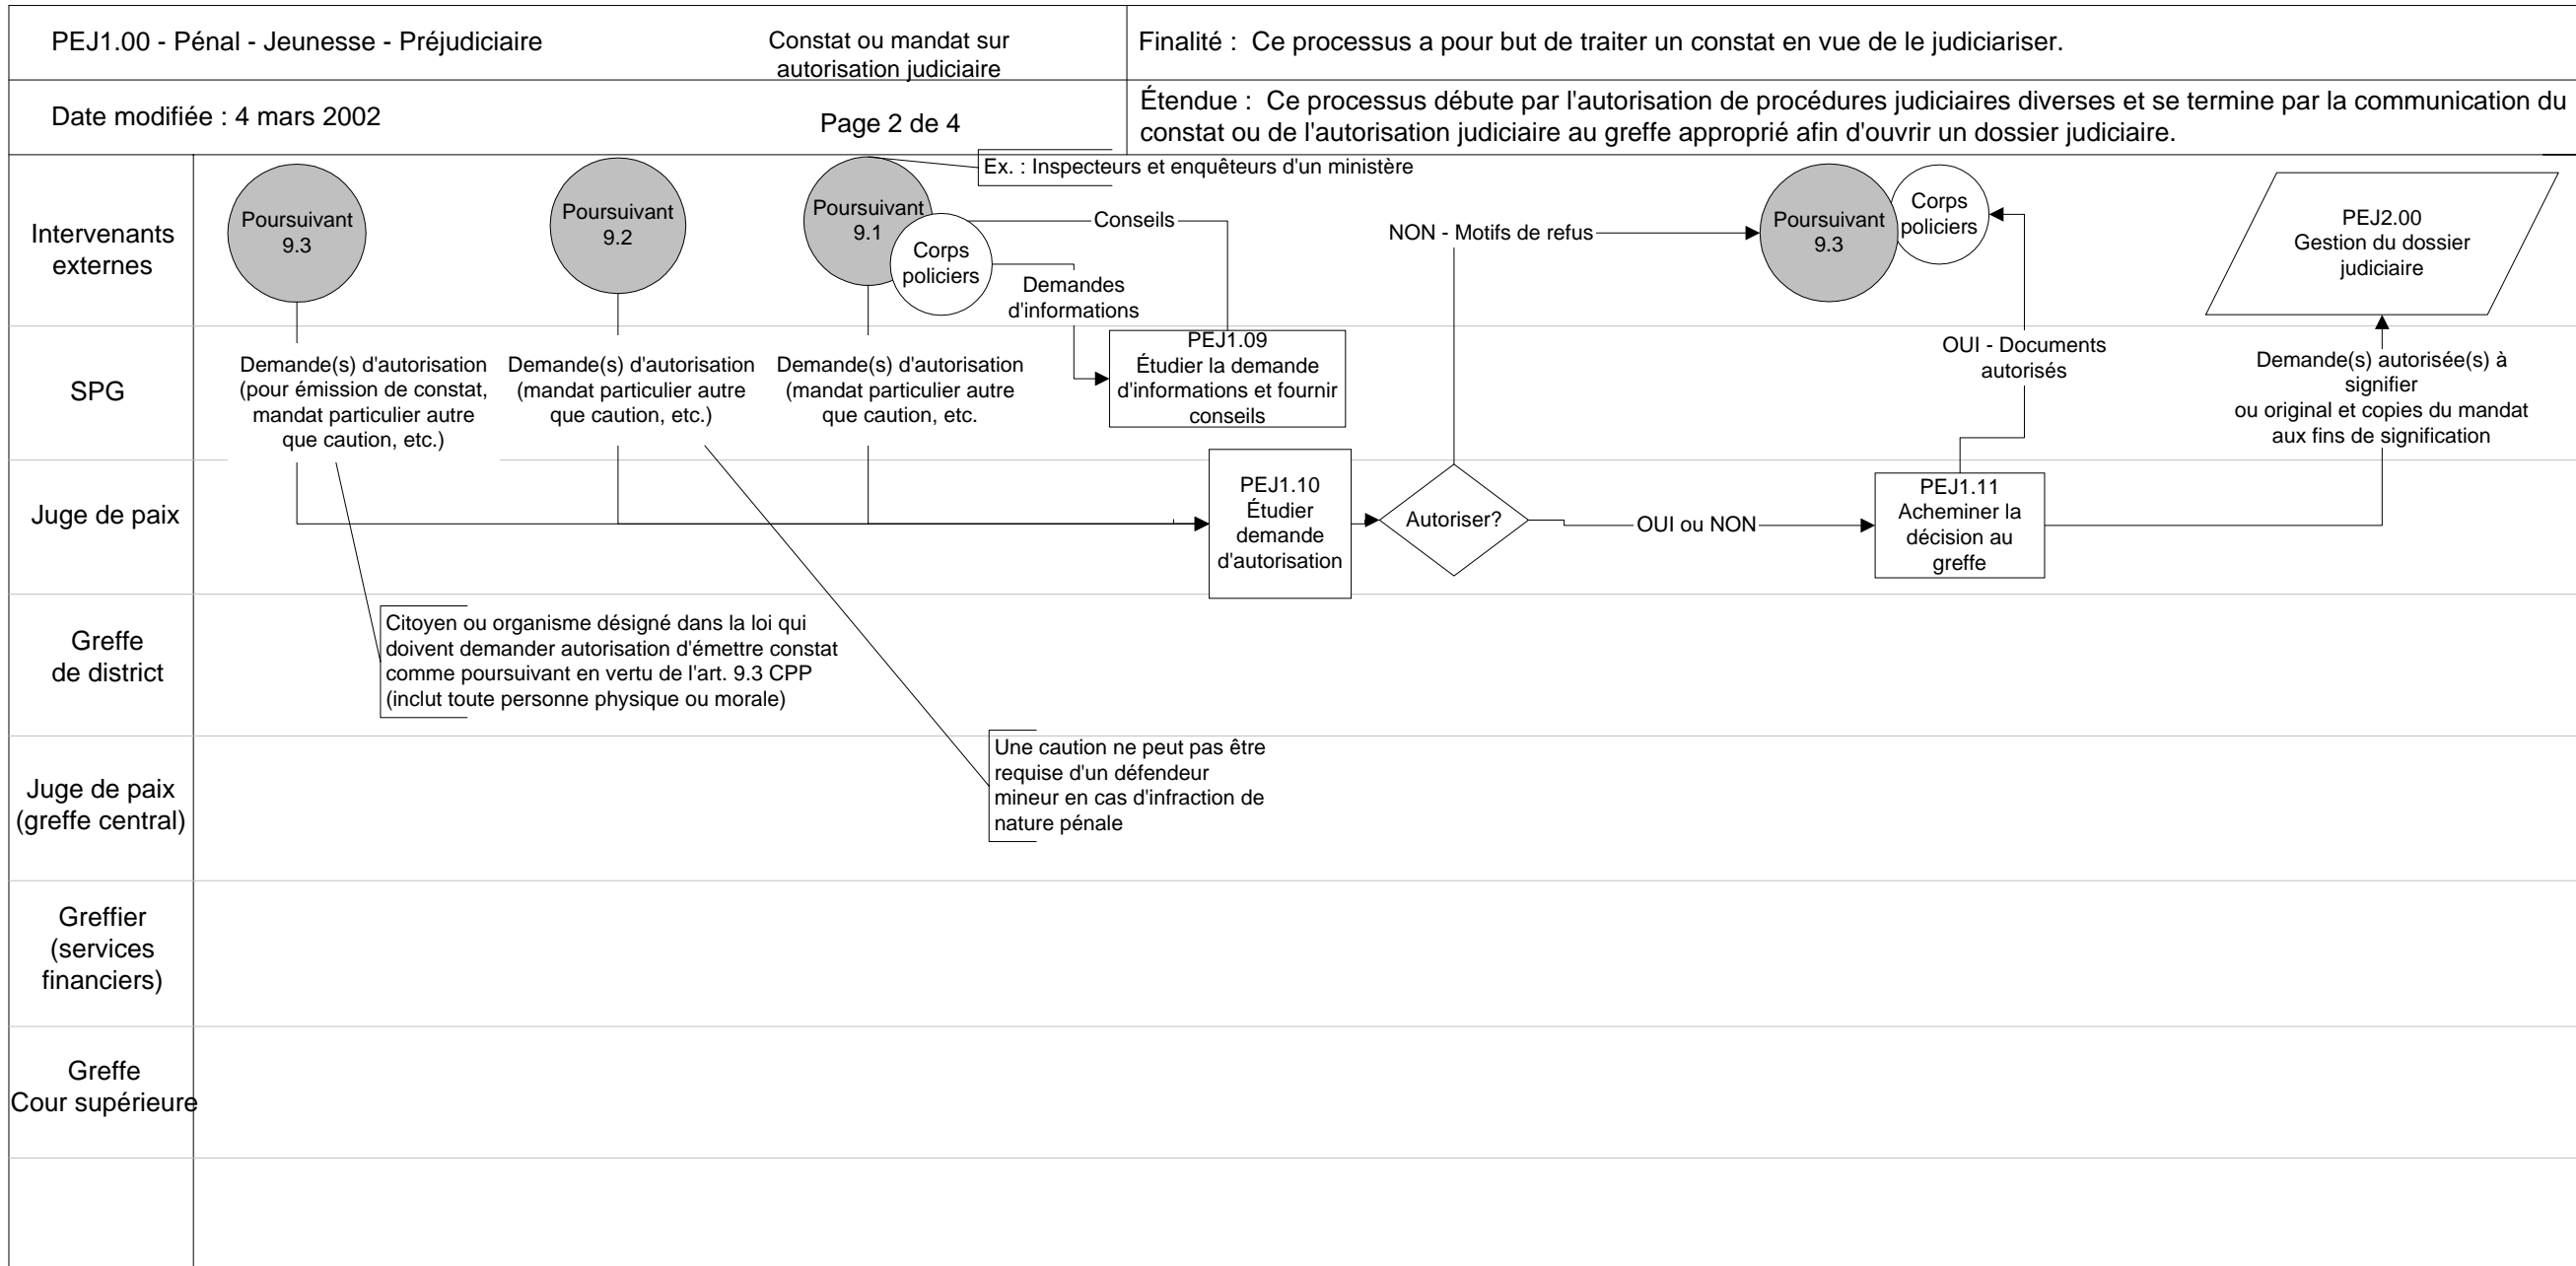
PEJ1.00 - Pénal - Jeunesse - Préjudiciaire

Constat ou mandat sur autorisation judiciaire

Finalité : Ce processus a pour but de traiter un constat en vue de le judiciariser.

Date modifiée : 4 mars 2002

Page 2 de 4

Étendue : Ce processus débute par l'autorisation de procédures judiciaires diverses et se termine par la communication du constat ou de l'autorisation judiciaire au greffe approprié afin d'ouvrir un dossier judiciaire.

Intervenants externes

SPG

Juge de paix

Greffe de district

Juge de paix (greffe central)

Greffier (services financiers)

Greffe Cour supérieure

Poursuivant 9.3

Poursuivant 9.2

Poursuivant 9.1

Corps policiers

Ex. : Inspecteurs et enquêteurs d'un ministère

Conseils

Demandes d'informations

NON - Motifs de refus

Poursuivant 9.3

Corps policiers

PEJ2.00 Gestion du dossier judiciaire

Demande(s) d'autorisation (pour émission de constat, mandat particulier autre que caution, etc.)

Demande(s) d'autorisation (mandat particulier autre que caution, etc.)

Demande(s) d'autorisation (mandat particulier autre que caution, etc.

PEJ1.09 Étudier la demande d'informations et fournir conseils

OUI - Documents autorisés

Demande(s) autorisée(s) à signifier ou original et copies du mandat aux fins de signification

PEJ1.10 Étudier demande d'autorisation

Autoriser?

OUI ou NON

PEJ1.11 Acheminer la décision au greffe

Citoyen ou organisme désigné dans la loi qui doivent demander autorisation d'émettre constat comme poursuivant en vertu de l'art. 9.3 CPP (inclut toute personne physique ou morale)

Une caution ne peut pas être requise d'un défendeur mineur en cas d'infraction de nature pénale